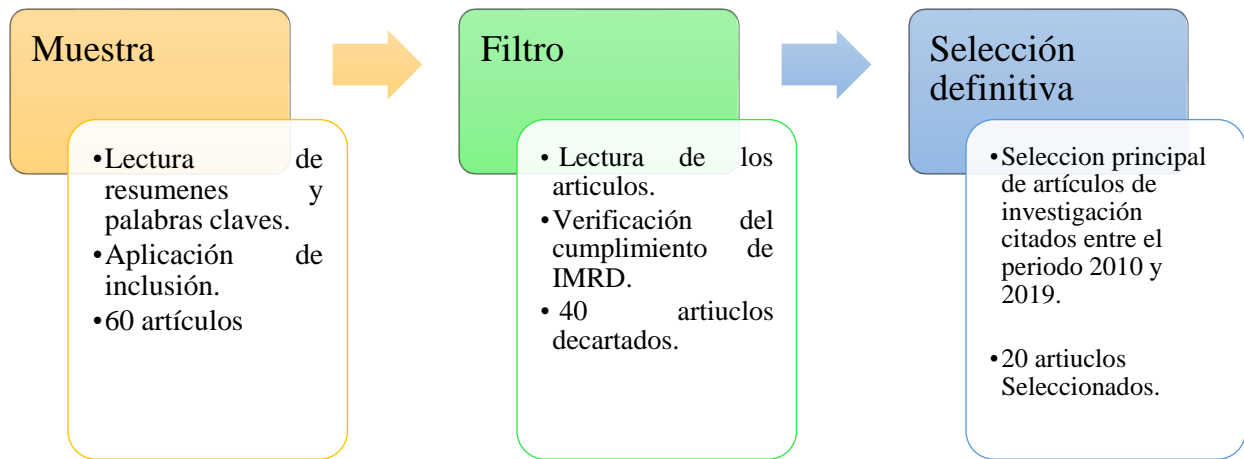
Muestra

•Lectura de resumenes y palabras claves.
•Aplicación de inclusión.
•60 artículos

Filtro

• Lectura de los articulos.
•Verificación del cumplimiento de IMRD.
• 40 artiuclos decartados.

Selección definitiva

•Seleccion principal de artículos de investigación citados entre el periodo 2010 y 2019.

•20 artiuclos Seleccionados.